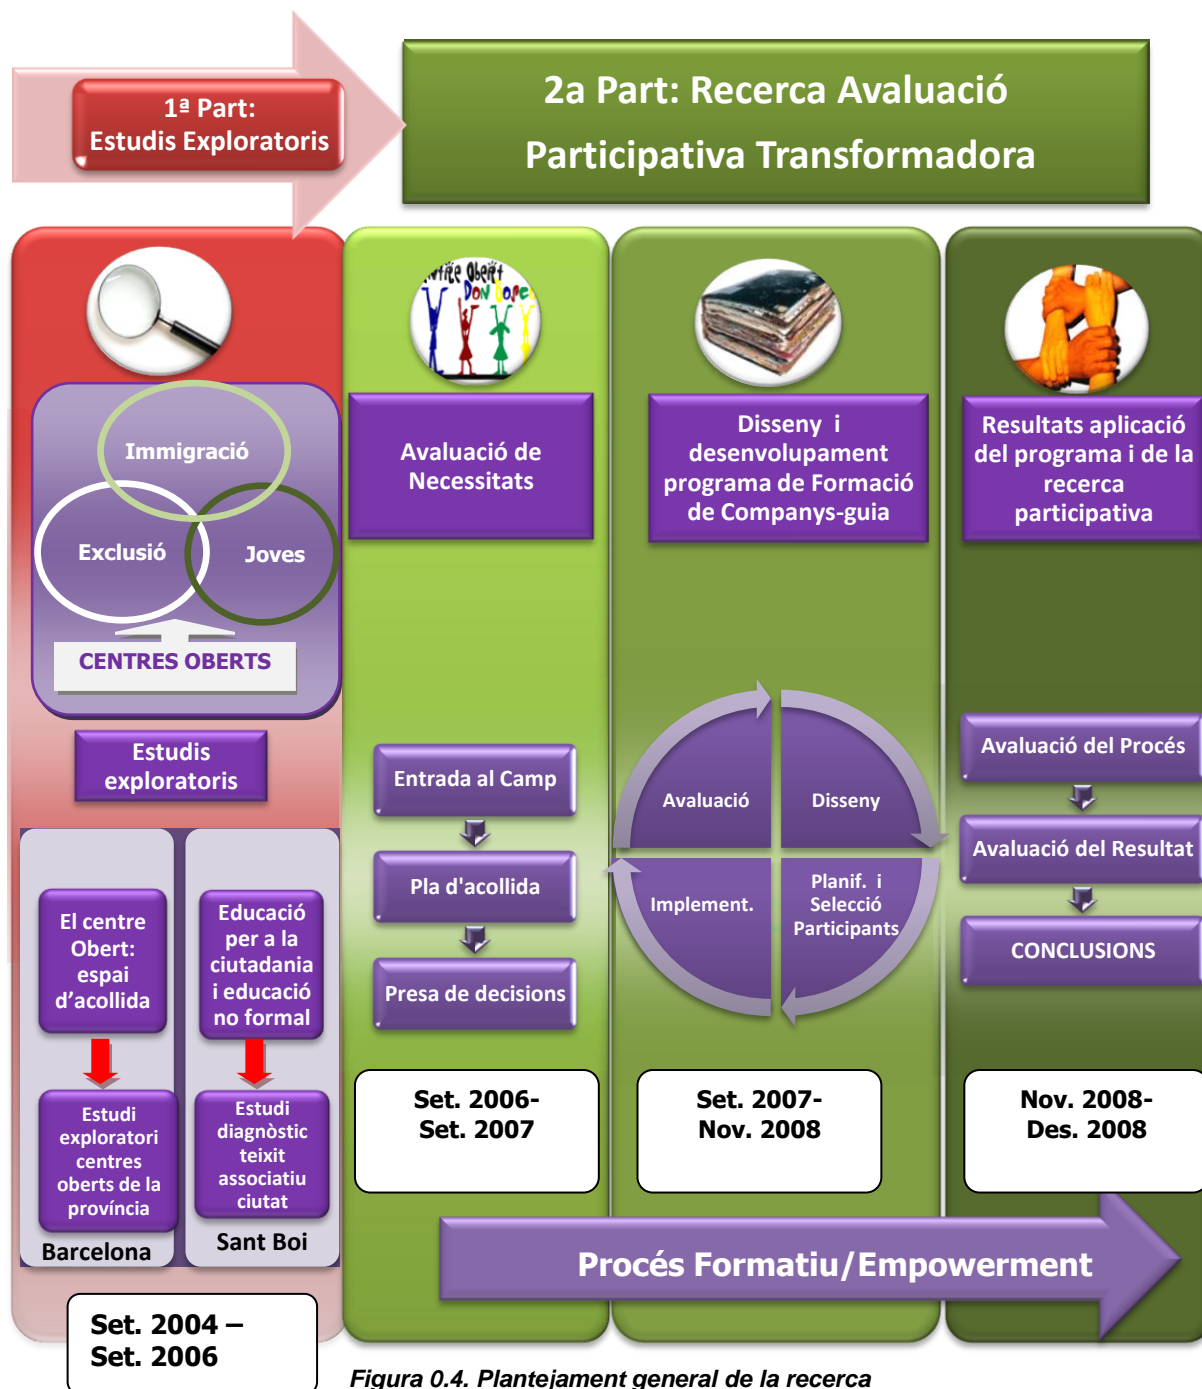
1ª Part:
Estudis Exploratoris

2a Part: Recerca Avaluació Participativa Transformadora

Immigració

Exclusió

Joves

CENTRES OBERTS

Estudis exploratoris

El centre Obert: espai d'acollida

Estudi exploratori centres oberts de la província

Barcelona

Educació per a la ciutadania i educació no formal

Estudi diagnòstic teixit associatiu ciutat

Sant Boi

Set. 2004 – Set. 2006

Avaluació de Necessitats

Entrada al Camp

Pla d'acollida

Presa de decisions

Set. 2006- Set. 2007

Disseny i desenvolupament programa de Formació de Companys-guia

Avaluació

Disseny

Implement.

Planif. i Selecció Participants

Set. 2007- Nov. 2008

Resultats aplicació del programa i de la recerca participativa

Avaluació del Procés

Avaluació del Resultat

CONCLUSIONS

Nov. 2008- Des. 2008

Procés Formatiu/Empowerment

Figura 0.4. Plantejament general de la recerca